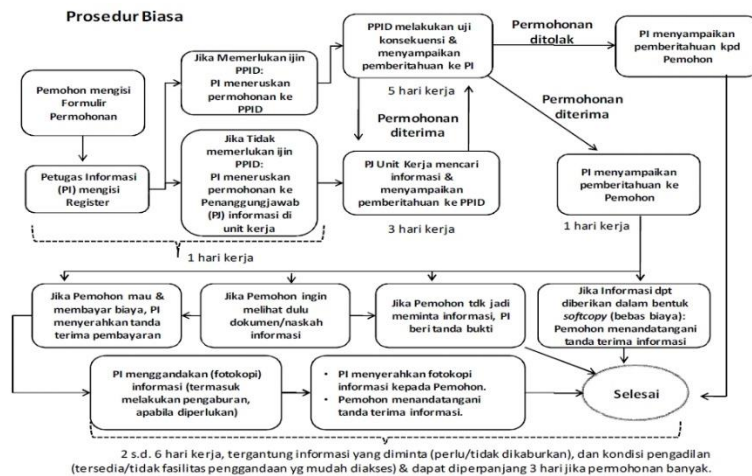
Prosedur Biasa

Pemohon mengisi Formulir Permohonan

Petugas Informasi (PI) mengisi Register

Jika Memerlukan ijin PPID: PI meneruskan permohonan ke PPID

Jika Tidak memerlukan ijin PPID: PI meneruskan permohonan ke Penanggungjawab (PJ) informasi di unit kerja

1 hari kerja

PPID melakukan uji konsekuensi & menyampaikan pemberitahuan ke PI

5 hari kerja

Permohonan diterima

PJ Unit Kerja mencari informasi & menyampaikan pemberitahuan ke PPID

3 hari kerja

Permohonan ditolak

PI menyampaikan pemberitahuan kpd Pemohon

Permohonan diterima

PI menyampaikan pemberitahuan ke Pemohon

1 hari kerja

Jika Pemohon mau & membayar biaya, PI menyerahkan tanda terima pembayaran

Jika Pemohon ingin melihat dulu dokumen/naskah informasi

Jika Pemohon tdk jadi meminta informasi, PI beri tanda bukti

Jika Informasi dpt diberikan dalam bentuk *softcopy* (bebas biaya): Pemohon menandatangani tanda terima informasi

PI menggandakan (fotokopi) informasi (termasuk melakukan pengaburan, apabila diperlukan)

• PI menyerahkan fotokopi informasi kepada Pemohon.
• Pemohon menandatangani tanda terima informasi.

Selesai

2 s.d. 6 hari kerja, tergantung informasi yang diminta (perlu/tidak dikaburkan), dan kondisi pengadilan (tersedia/tidak fasilitas penggandaan yg mudah diakses) & dapat diperpanjang 3 hari jika permohonan banyak.